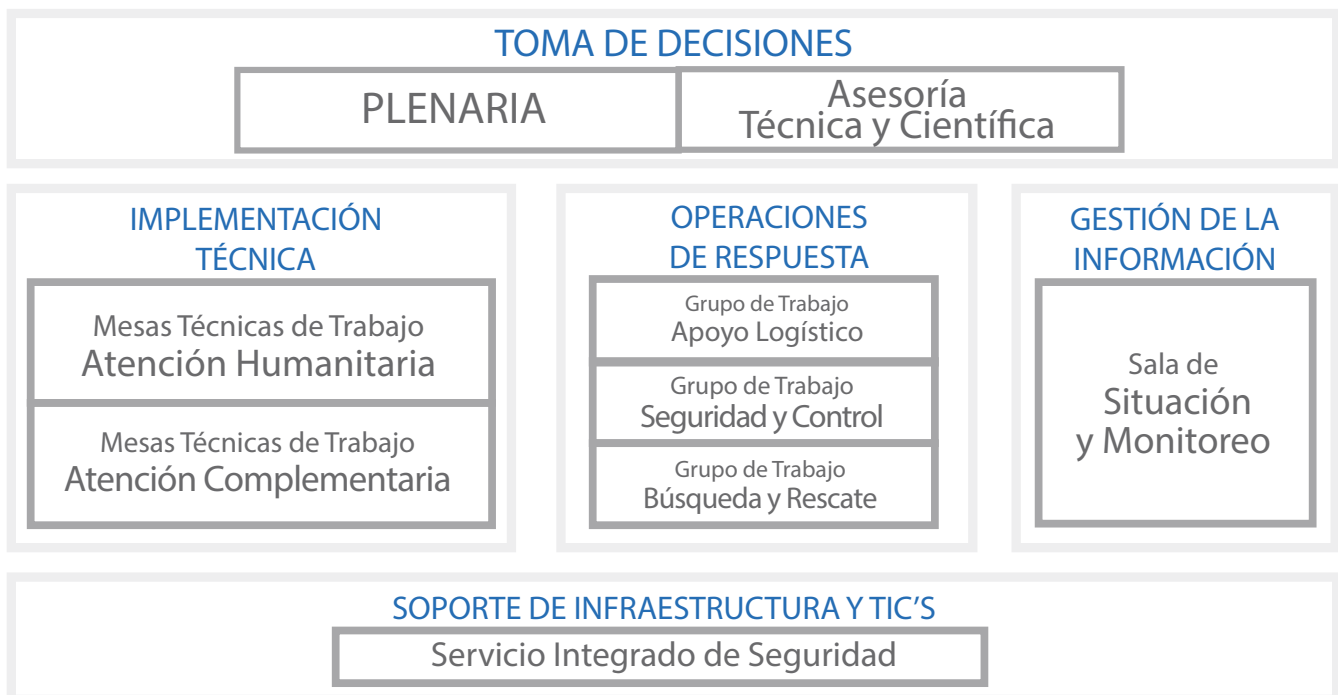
TOMA DE DECISIONES

PLENARIA

Asesoría Técnica y Científica

IMPLEMENTACIÓN TÉCNICA

Mesas Técnicas de Trabajo
Atención Humanitaria

Mesas Técnicas de Trabajo
Atención Complementaria

OPERACIONES DE RESPUESTA

Grupo de Trabajo
Apoyo Logístico

Grupo de Trabajo
Seguridad y Control

Grupo de Trabajo
Búsqueda y Rescate

GESTIÓN DE LA INFORMACIÓN

Sala de
Situación y Monitoreo

SOPORTE DE INFRAESTRUCTURA Y TIC'S

Servicio Integrado de Seguridad